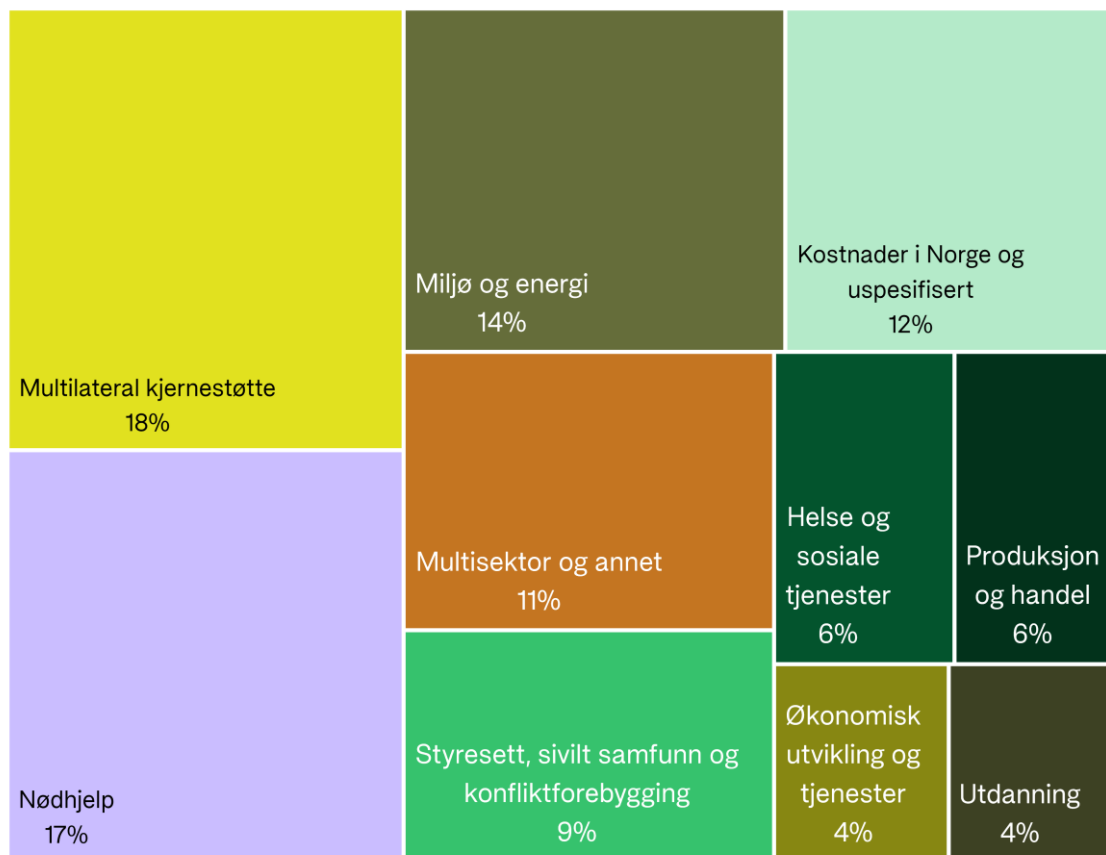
Multilateral kjernestøtte
18%

Nødhjelp
17%

Miljø og energi
14%

Kostnader i Norge og uspesifisert
12%

Multisektor og annet
11%

Helse og sosiale tjenester
6%

Produksjon og handel
6%

Styresett, sivilt samfunn og konfliktforebygging
9%

Økonomisk utvikling og tjenester
4%

Utdanning
4%